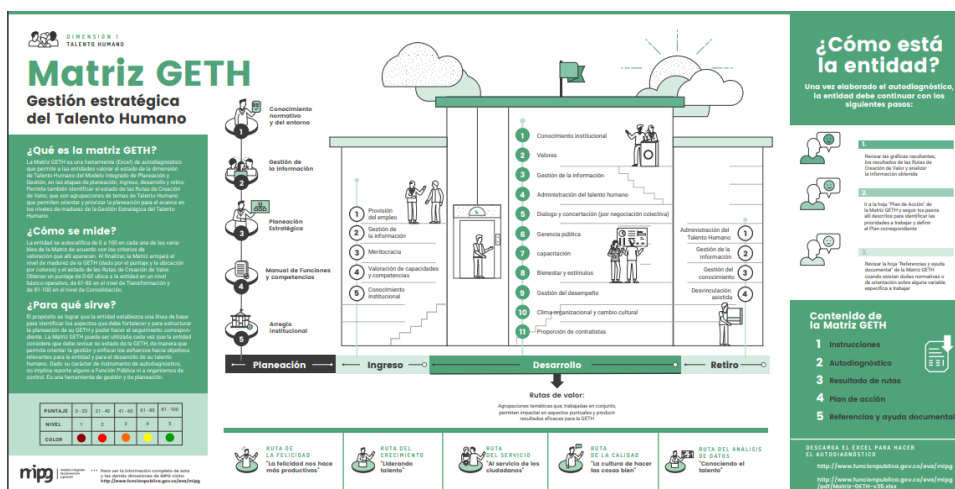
DIMENSIÓN 1
TALENTO HUMANO

Matriz GETH

Gestión estratégica del Talento Humano

¿Qué es la matriz GETH?

La Matriz GETH es una herramienta (Excel) de autodiagnóstico que permite a las entidades valorar el estado de la dimensión de Talento Humano del Modelo Integrado de Planeación y Gestión, en las etapas de planeación, ingreso, desarrollo y retiro. Permite también identificar el estado de las Rutas de Creación de Valor, que son agrupaciones de temas de Talento Humano que permiten orientar y priorizar la planeación para el avance en los niveles de madurez de la Gestión Estratégica del Talento Humano.

¿Cómo se mide?

La entidad se autocalifica de 0 a 100 en cada una de las variables de la Matriz de acuerdo con los criterios de valoración que allí aparecen. Al finalizar, la Matriz arrojará el nivel de madurez de la GETH (dado por el puntaje y la ubicación por colores) y el estado de las Rutas de Creación de Valor. Obtener puntajes de 0-60 ubica a la entidad en un nivel básico-operativo, de 61-80 en el nivel de Transformación y de 81-100 en el nivel de Consolidación.

¿Para qué sirve?

El propósito es lograr que la entidad establezca una línea de base para identificar los aspectos que debe fortalecer y para estructurar la planeación de su GETH y poder hacer el seguimiento correspondiente. La Matriz GETH puede ser utilizada cada vez que la entidad considere que debe revisar su estado en la GETH, de manera que permita orientar la gestión y enfocar los esfuerzos hacia objetivos relevantes para la entidad y para el desarrollo de su talento humano. Cada vez que se diligencie el instrumento de autodiagnóstico, no implica reporte alguno a Función Pública ni a organismos de control. Es una herramienta de gestión y de planeación.

| PUNTAJE | 0 - 20 | 21 - 40 | 41 - 60 | 61 - 80 | 81 - 100 |
|---|---|---|---|---|---|
| NIVEL | 1 | 2 | 3 | 4 | 5 |
| COLOR | | | | | |

mipg
Para ver la información completa de esta y las demás dimensiones de MIPG visite: http://www.funcionpublica.gov.co/eva/mipg

1 Conocimiento normativo y del entorno
2 Gestión de la información
3 Planeación Estratégica
4 Manual de Funciones y competencias
5 Arreglo institucional

1 Provisión del empleo
2 Gestión de la información
3 Meritocracia
4 Valoración de capacidades y competencias
5 Conocimiento institucional

1 Conocimiento institucional
2 Valores
3 Gestión de la información
4 Administración del talento humano
5 Dialogo y concertación (por negociación colectiva)
6 Gerencia pública
7 capacitación
8 Bienestar y estímulos
9 Gestión del desempeño
10 Clima organizacional y cambio cultural
11 Proporción de contratistas

1 Administración del Talento Humano
2 Gestión de la información
3 Gestión del conocimiento
4 Desvinculación asistida

Planeación
Ingreso
Desarrollo
Retiro

Rutas de valor:
Agrupaciones temáticas que, trabajadas en conjunto, permiten impactar en aspectos puntuales y producir resultados eficaces para la GETH

RUTA DE LA FELICIDAD "La felicidad nos hace más productivos"
RUTA DEL CRECIMIENTO "Liderando talento"
RUTA DEL SERVICIO "Al servicio de los ciudadanos"
RUTA DE LA CALIDAD "La cultura de hacer las cosas bien"
RUTA DEL ANÁLISIS DE DATOS "Conociendo el talento"

¿Cómo está la entidad?

Una vez elaborado el autodiagnóstico, la entidad debe continuar con los siguientes pasos:

1. Revisar las gráficas resultantes, los resultados de las Rutas de Creación de Valor y analizar la información obtenida

2. Ir a la hoja "Plan de Acción" de la Matriz GETH y seguir los pasos allí descritos para identificar las prioridades a trabajar y definir el Plan correspondiente

3. Revisar la hoja "Referencias y ayuda documental" de la Matriz GETH cuando existan dudas normativas o de orientación sobre alguna variable específica a trabajar

Contenido de la Matriz GETH
1 Instrucciones
2 Autodiagnóstico
3 Resultado de rutas
4 Plan de acción
5 Referencias y ayuda documental

DESCARGA EL EXCEL PARA HACER EL AUTODIAGNÓSTICO
http://www.funcionpublica.gov.co/eva/mipg
http://www.funcionpublica.gov.co/eva/mipg/pdf/Matriz-GETH-v35.xlsx